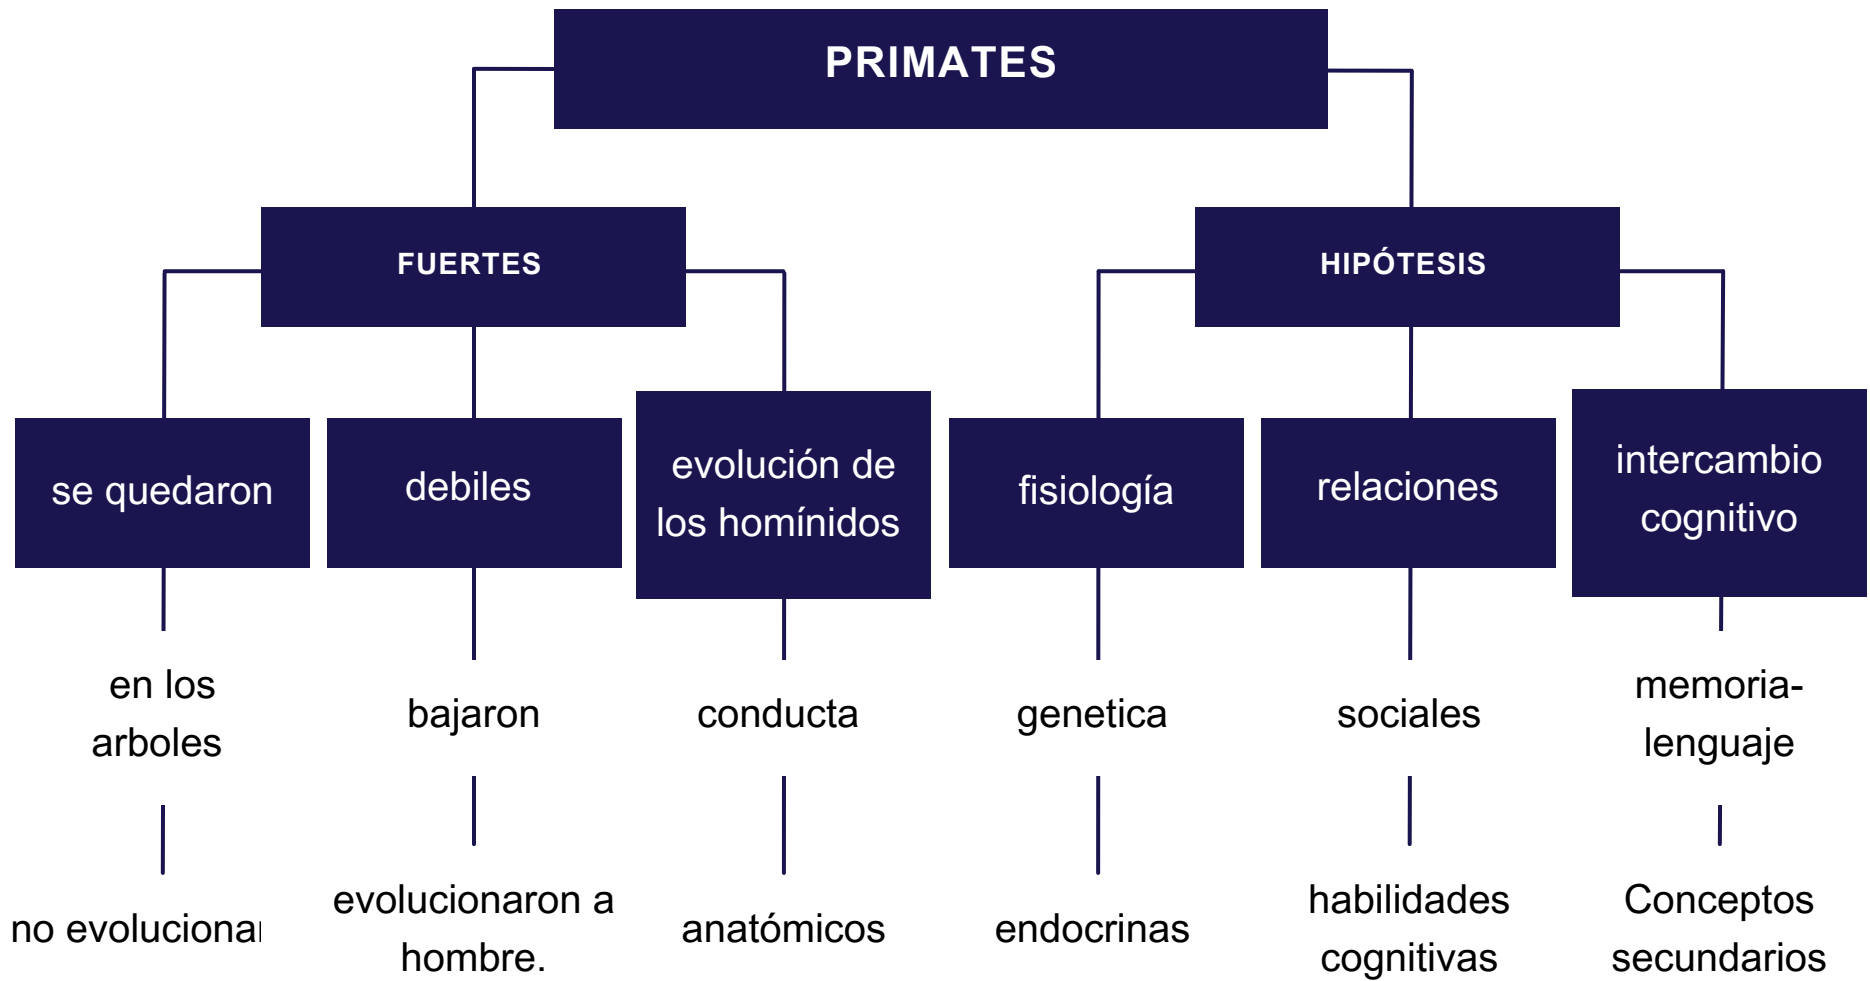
PRIMATES

FUERTES

se quedaron

en los arboles

no evolucionar

debiles

bajaron

evolucionaron a hombre.

evolución de los homínidos

conducta

anatómicos

HIPÓTESIS

fisiología

genetica

endocrinas

relaciones

sociales

habilidades cognitivas

intercambio cognitivo

memoria-lenguaje

Conceptos secundarios